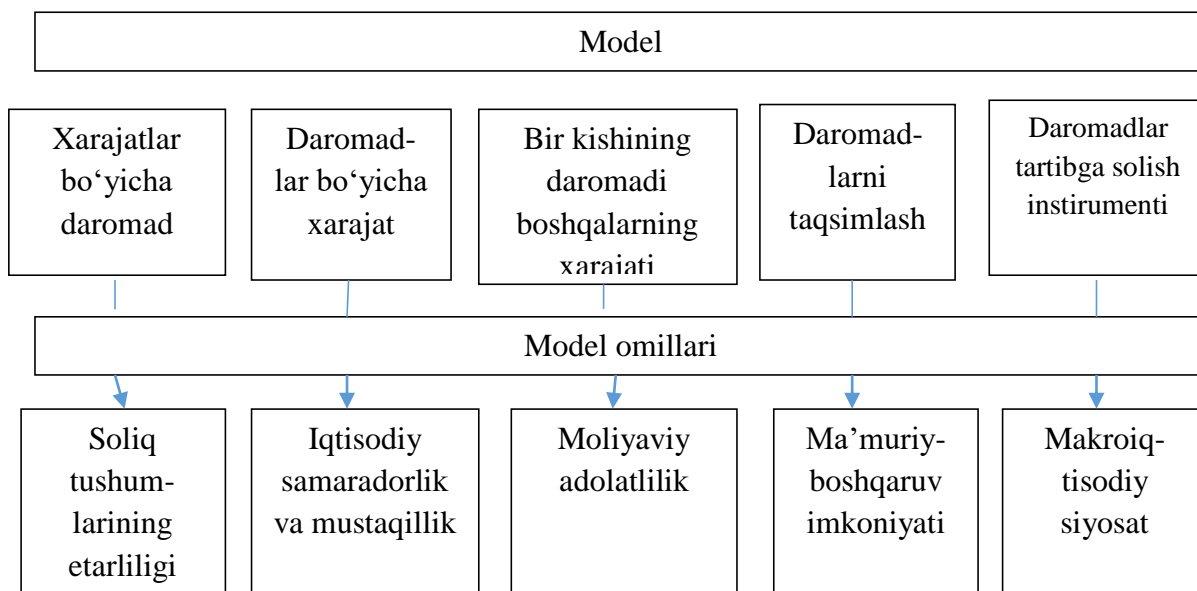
Model

Xarajatlar bo‘yicha daromad

Daromadlar bo‘yicha xarajat

Bir kishining daromadi boshqalarning xarajati

Daromadlarni taqsimlash

Daromadlar tartibga solish instrumenti

Model omillari

Soliq tushumlarining etarliligi

Iqtisodiy samaradorlik va mustaqillik

Moliyaviy adolatlilik

Ma’muriy-boshqaruv imkoniyati

Makroiqtisodiy siyosat